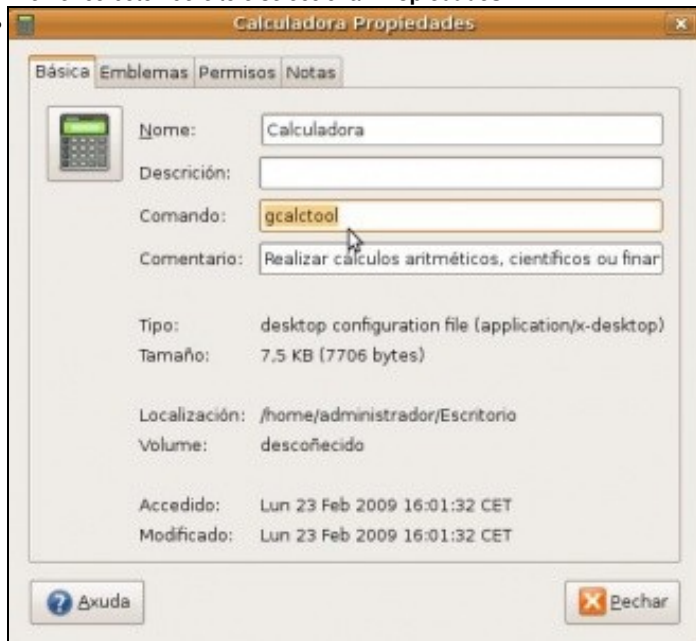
Calculadora Propiedades

Básica Emblemas Permisos Notas

Nome: Calculadora

Descrición:

Comando: gcalctool

Comentario: Realizar cálculos aritméticos, científicos ou finar

Tipo: desktop configuration file (application/x-desktop)

Tamaño: 7,5 KB (7706 bytes)

Localización: /home/administrador/Escritorio

Volume: descoñecido

Accedido: Lun 23 Feb 2009 16:01:32 CET

Modificado: Lun 23 Feb 2009 16:01:32 CET

Axuda

Pechar